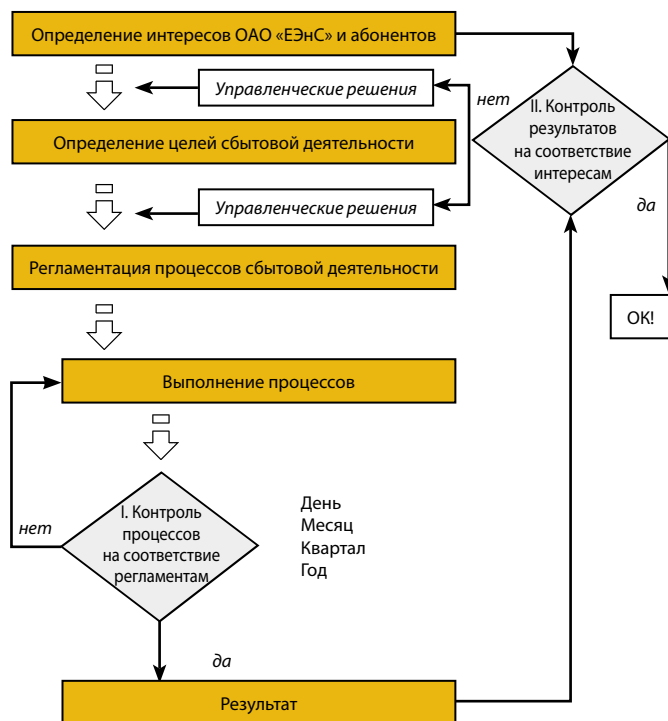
Определение интересов ОАО «ЕЭнС» и абонентов

Управленческие решения

нет

II. Контроль результатов на соответствие интересам

Определение целей сбытовой деятельности

Управленческие решения

да

Регламентация процессов сбытовой деятельности

ОК!

Выполнение процессов

I. Контроль процессов на соответствие регламентам

нет

День
Месяц
Квартал
Год

да

Результат